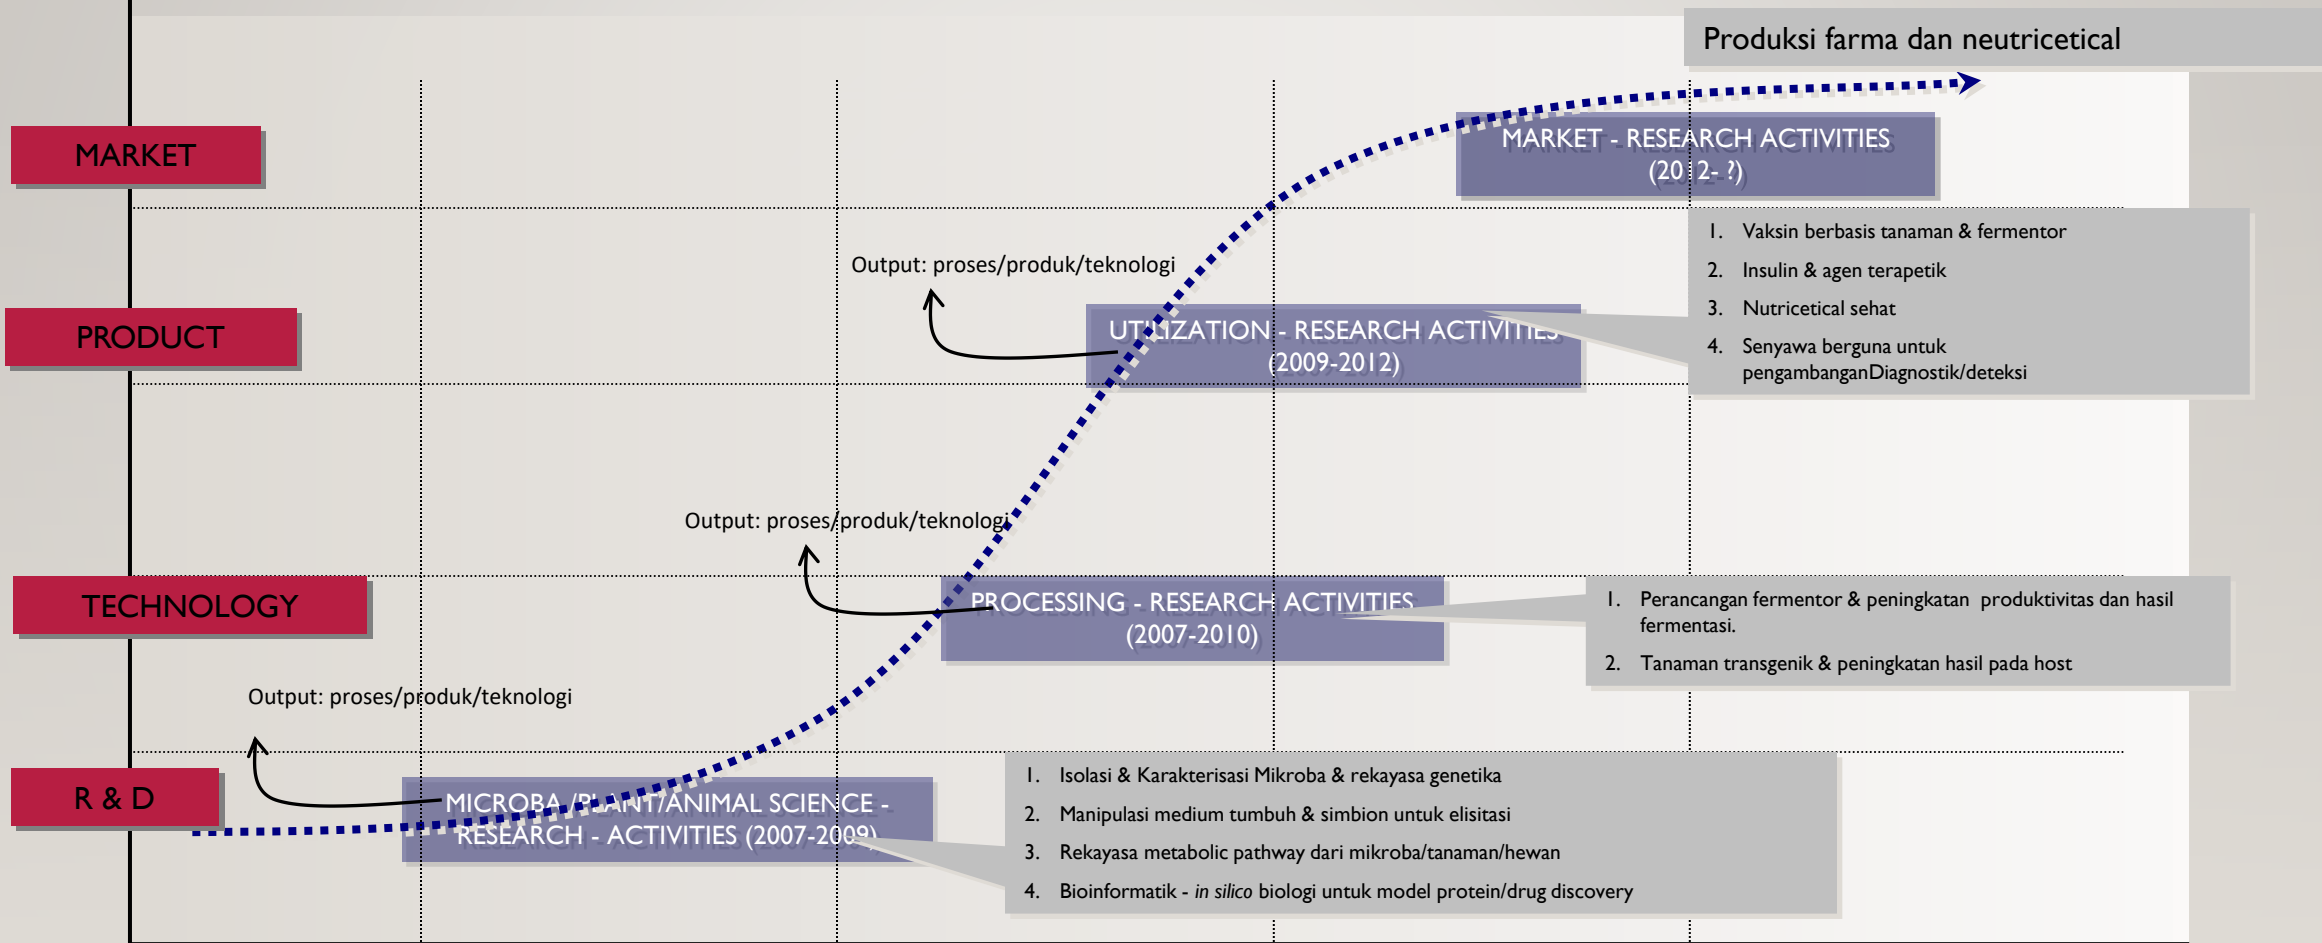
Produksi farma dan neutricetical

MARKET

MARKET - RESEARCH ACTIVITIES (2012- ?)

1. Vaksin berbasis tanaman & fermentor
2. Insulin & agen terapetik
3. Nutricetical sehat
4. Senyawa berguna untuk pengambanganDiagnostik/deteksi

Output: proses/produk/teknologi

PRODUCT

UTILIZATION - RESEARCH ACTIVITIES (2009-2012)

Output: proses/produk/teknologi

TECHNOLOGY

PROCESSING - RESEARCH ACTIVITIES (2007-2010)

1. Perancangan fermentor & peningkatan produktivitas dan hasil fermentasi.
2. Tanaman transgenik & peningkatan hasil pada host

Output: proses/produk/teknologi

R & D

MICROBA /PLANT/ANIMAL SCIENCE - RESEARCH - ACTIVITIES (2007-2009)

1. Isolasi & Karakterisasi Mikroba & rekayasa genetika
2. Manipulasi medium tumbuh & simbion untuk elisitasi
3. Rekayasa metabolic pathway dari mikroba/tanaman/hewan
4. Bioinformatik - *in silico* biologi untuk model protein/drug discovery